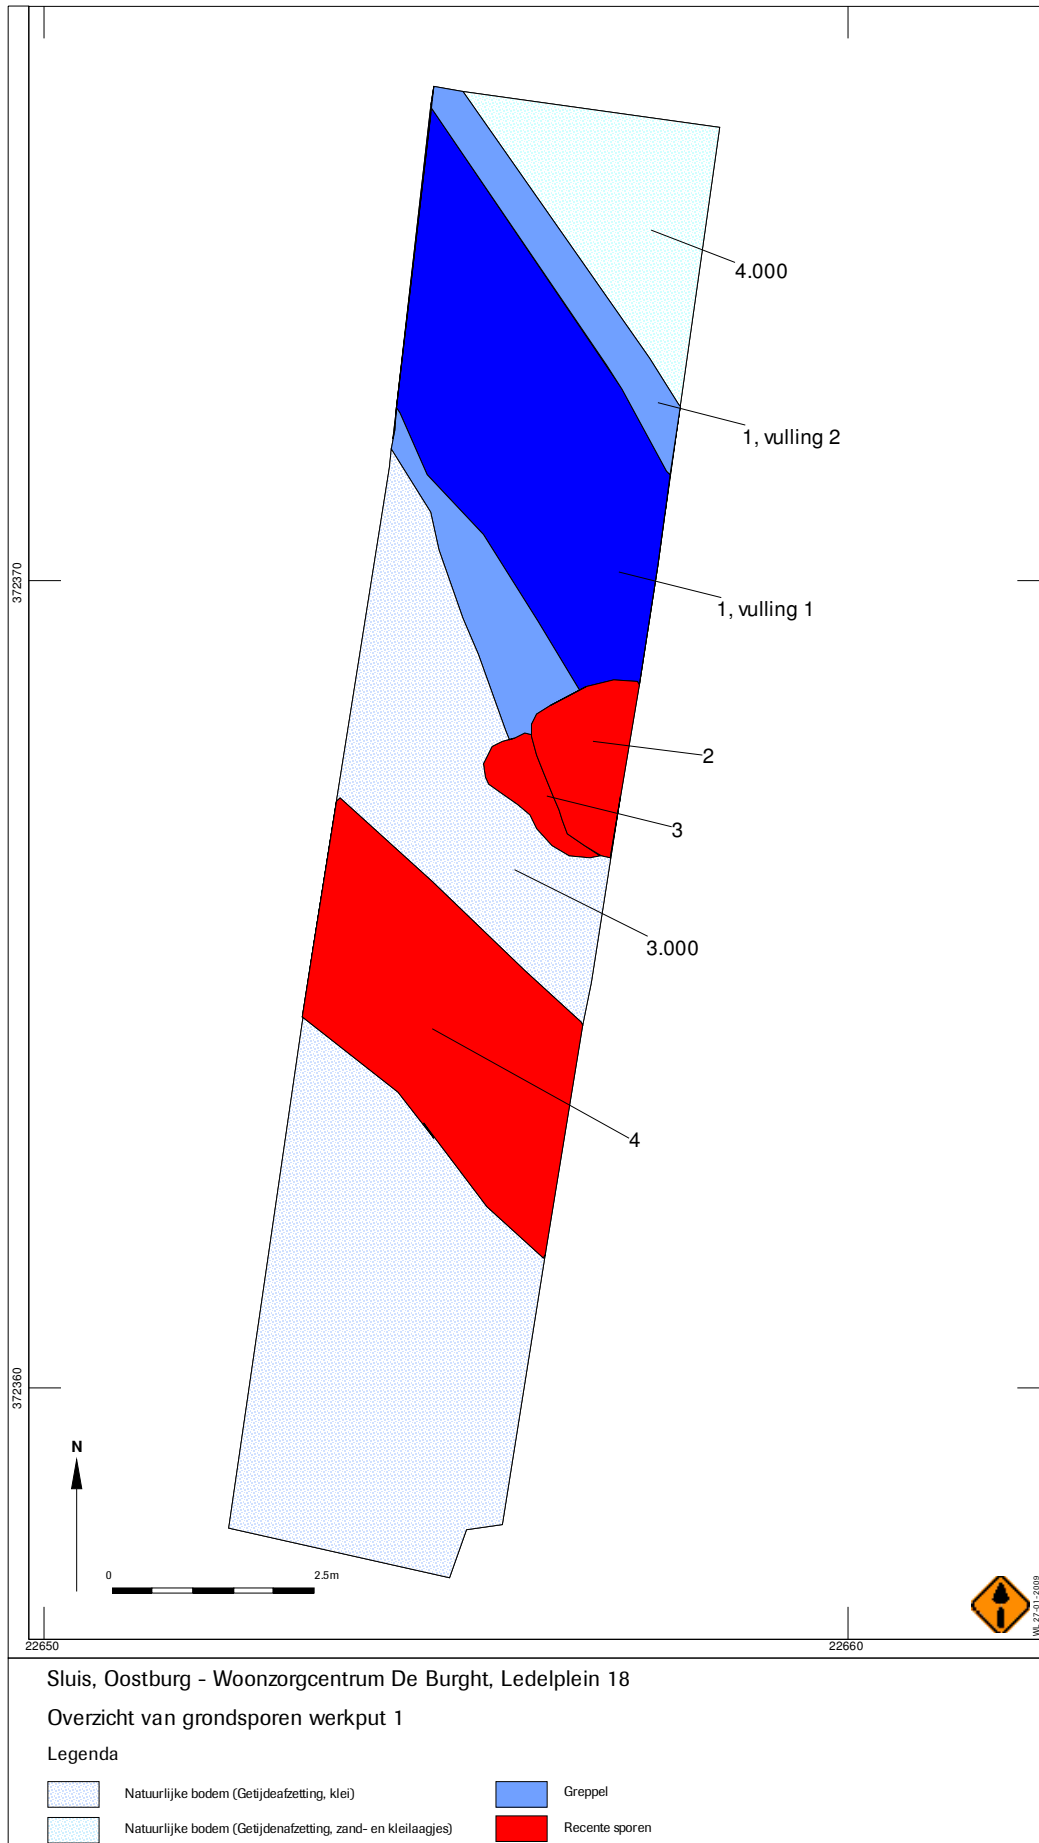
4.000

1, vulling 2

1, vulling 1

2

3

3.000

4

372370

372360

N

0

2.5m

WL 27-01-2009

22650

22660

Sluis, Oostburg - Woonzorgcentrum De Burght, Ledelplein 18

Overzicht van grondsporen werkput 1

Legenda

Natuurlijke bodem (Getijdeafzetting, klei)

Greppel

Natuurlijke bodem (Getijdenafzetting, zand- en kleilaagjes)

Recente sporen